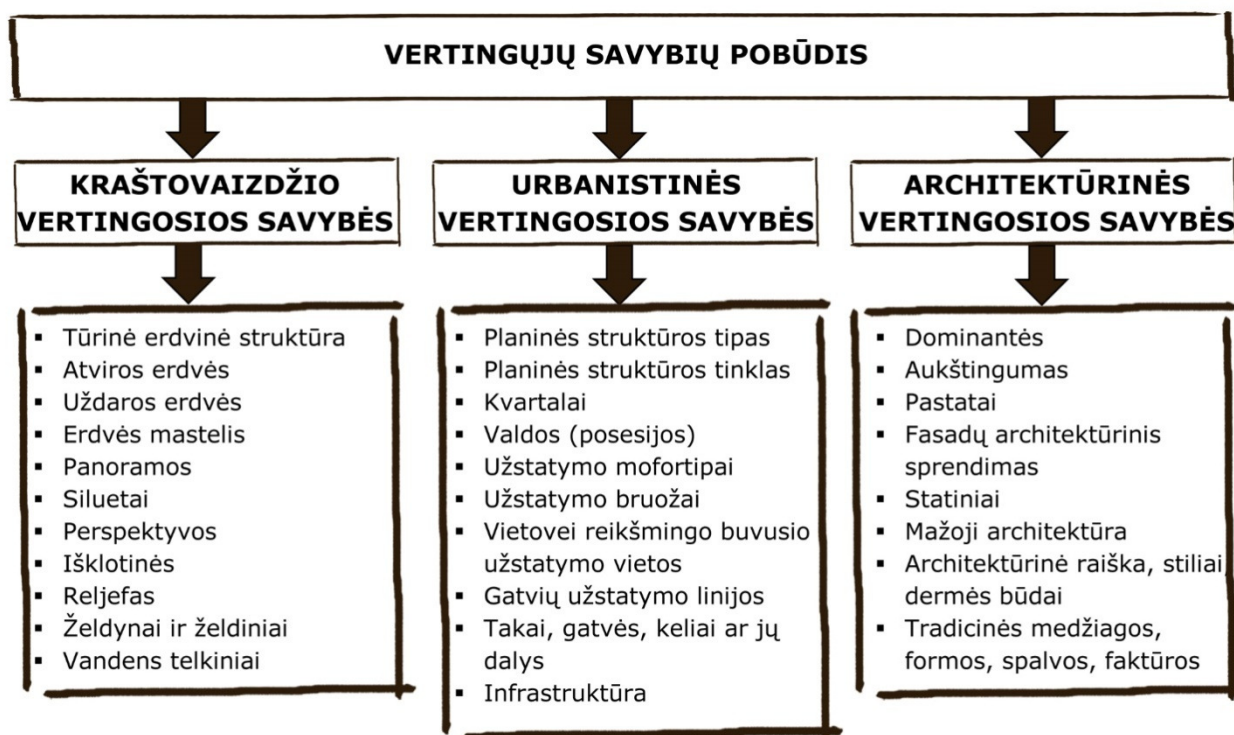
VERTINGŲJŲ SAVYBIŲ POBŪDIS

KRAŠTOVAIZDŽIO VERTINGOSIOS SAVYBĖS

- Tūrinė erdvinė struktūra
- Atviros erdvės
- Uždaros erdvės
- Erdvės mastelis
- Panoramos
- Siluetai
- Perspektyvos
- Išklotinės
- Reljefas
- Želdynai ir želdiniai
- Vandens telkiniai

URBANISTINĖS VERTINGOSIOS SAVYBĖS

- Planinės struktūros tipas
- Planinės struktūros tinklas
- Kvartalai
- Valdos (posesijos)
- Užstatymo mofortipai
- Užstatymo bruožai
- Vietovei reikšmingo buvusio užstatymo vietos
- Gatvių užstatymo linijos
- Takai, gatvės, keliai ar jų dalys
- Infrastruktūra

ARCHITEKTŪRINĖS VERTINGOSIOS SAVYBĖS

- Dominantės
- Aukštingumas
- Pastatai
- Fasadų architektūrinis sprendimas
- Statiniai
- Mažoji architektūra
- Architektūrinė raiška, stiliai dermės būdai
- Tradicinės medžiagos, formos, spalvos, faktūros